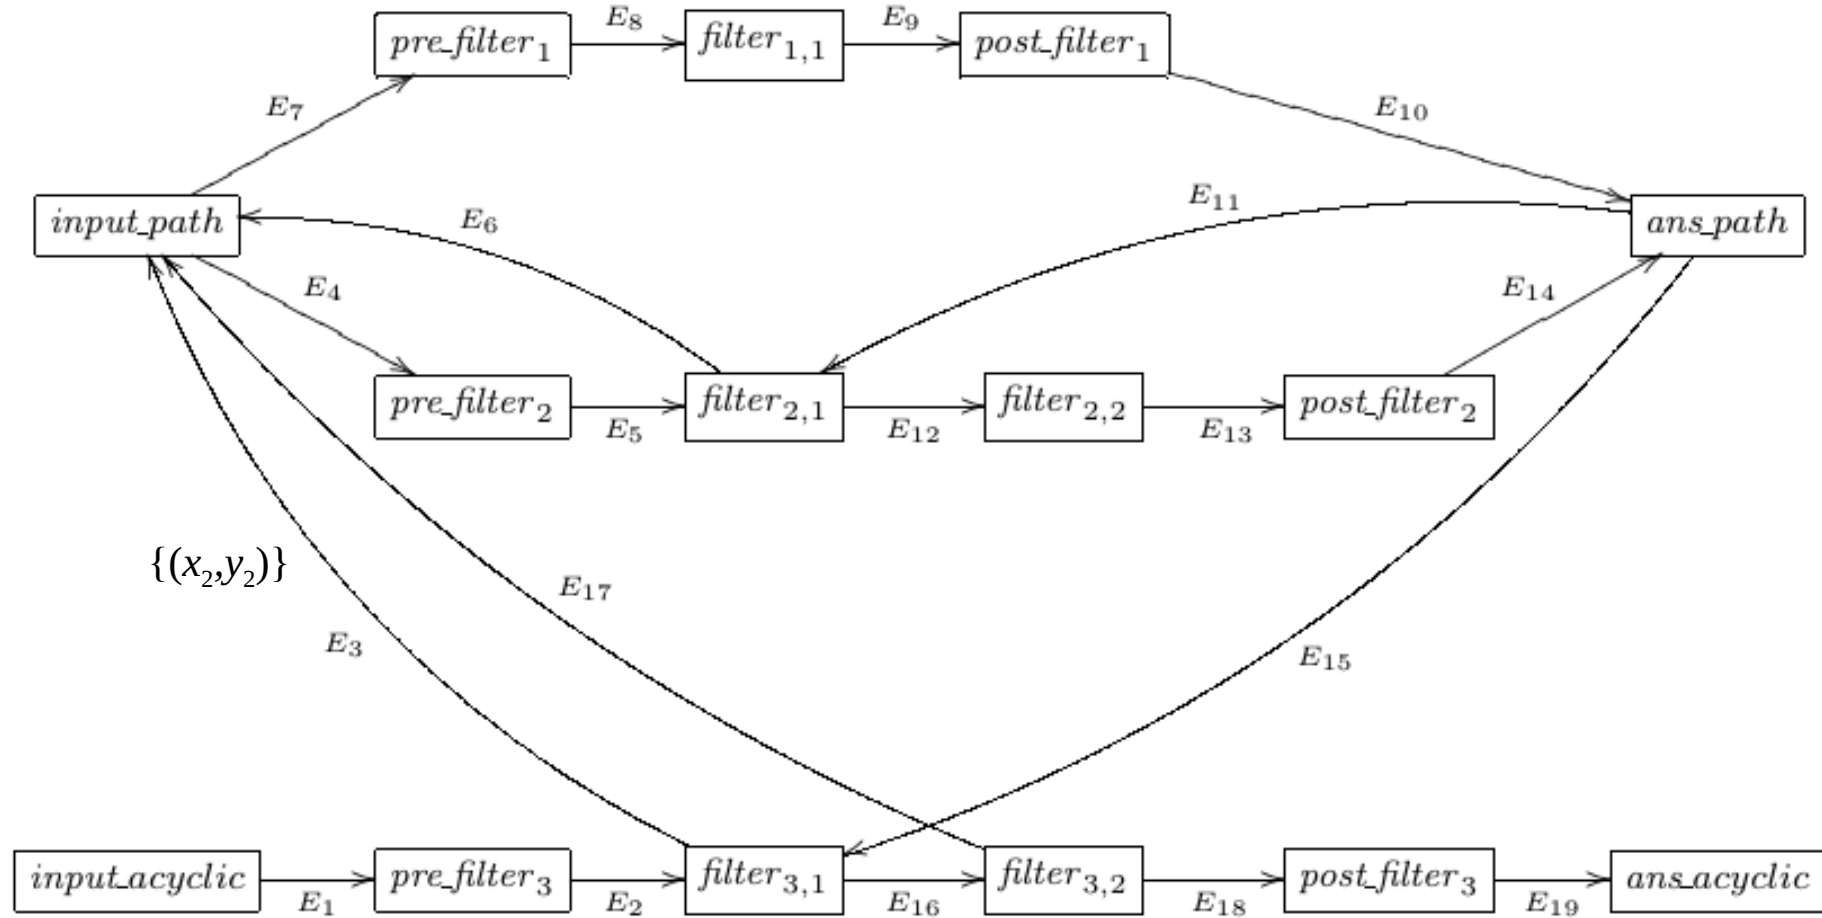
$pre\_filter_1$ $E_8$ $filter_{1,1}$ $E_9$ $post\_filter_1$

$E_7$ $E_{10}$

$input\_path$ $E_6$ $E_{11}$ $ans\_path$

$E_4$ $E_{14}$

$pre\_filter_2$ $E_5$ $filter_{2,1}$ $E_{12}$ $filter_{2,2}$ $E_{13}$ $post\_filter_2$

$\{(x_2,y_2)\}$

$E_{17}$

$E_3$ $E_{15}$

$input\_acyclic$ $E_1$ $pre\_filter_3$ $E_2$ $filter_{3,1}$ $E_{16}$ $filter_{3,2}$ $E_{18}$ $post\_filter_3$ $E_{19}$ $ans\_acyclic$